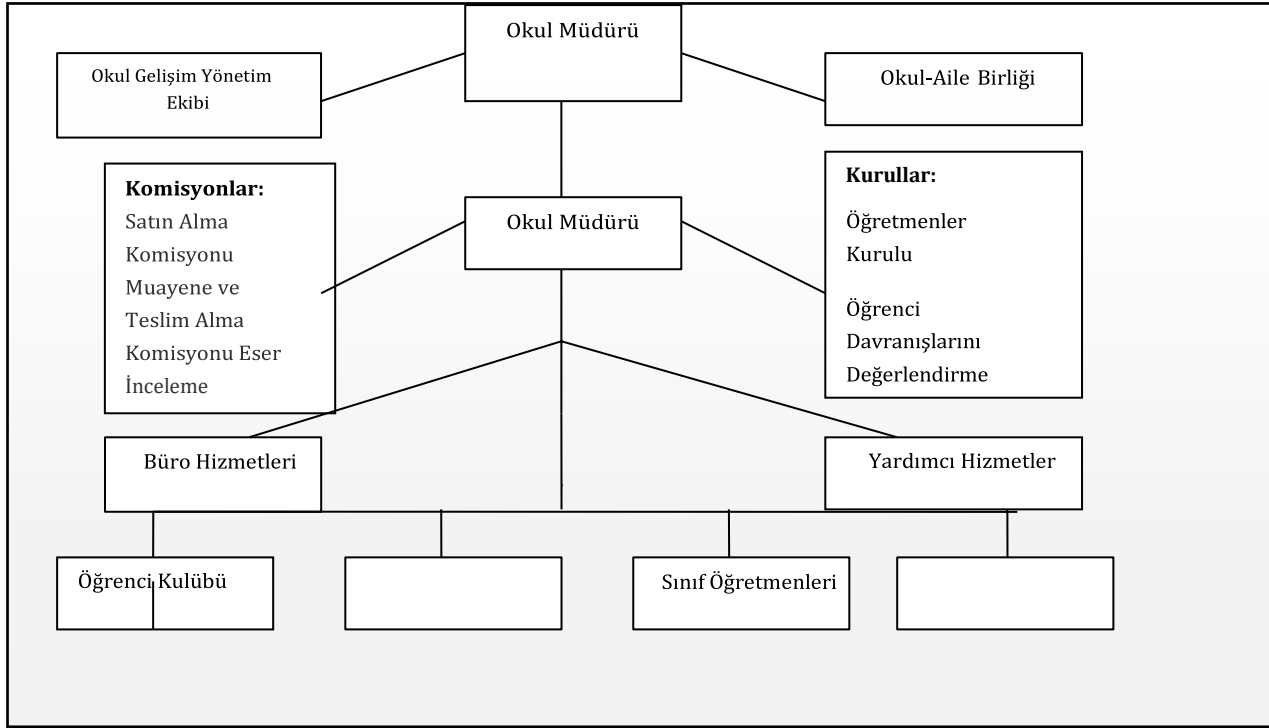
Okul Müdürü

Okul Gelişim Yönetim Ekibi

Okul-Aile Birliği

**Komisyonlar:**
Satın Alma Komisyonu
Muayene ve Teslim Alma Komisyonu Eser İnceleme

Okul Müdürü

**Kurullar:**
Öğretmenler Kurulu

Öğrenci Davranışlarını Değerlendirme

Büro Hizmetleri

Yardımcı Hizmetler

Öğrenci Kulübü

Sınıf Öğretmenleri